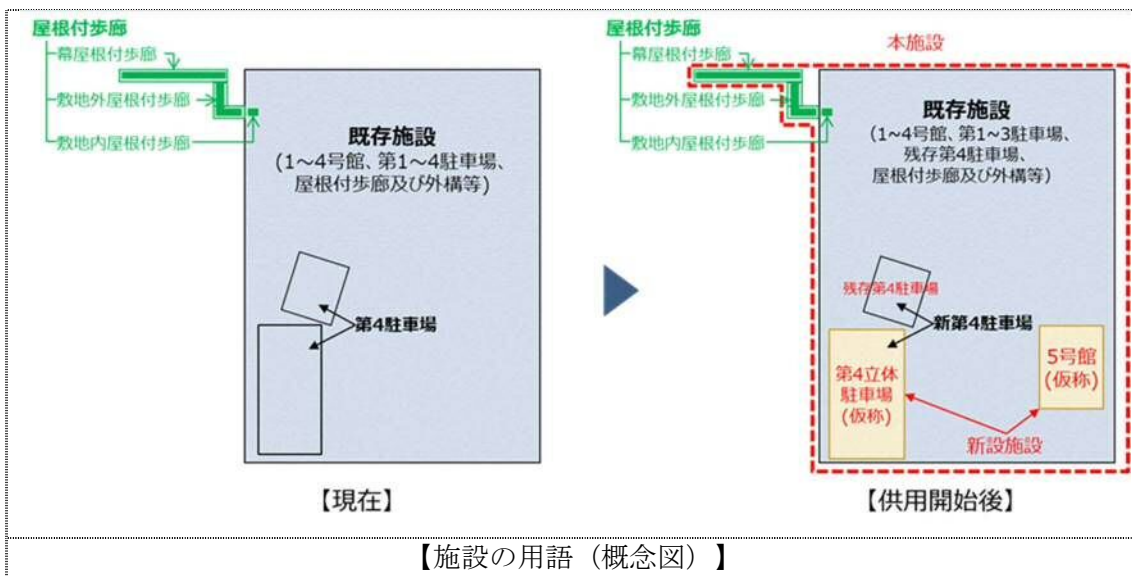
屋根付歩廊
幕屋根付歩廊
敷地外屋根付歩廊
敷地内屋根付歩廊

既存施設
(1～4号館、第1～4駐車場、屋根付歩廊及び外構等)

第4駐車場

【現在】

屋根付歩廊
幕屋根付歩廊
敷地外屋根付歩廊
敷地内屋根付歩廊

本施設

既存施設
(1～4号館、第1～3駐車場、残存第4駐車場、屋根付歩廊及び外構等)

残存第4駐車場
新第4駐車場

第4立体駐車場(仮称)

5号館(仮称)

新設施設

【供用開始後】

【施設の用語（概念図）】